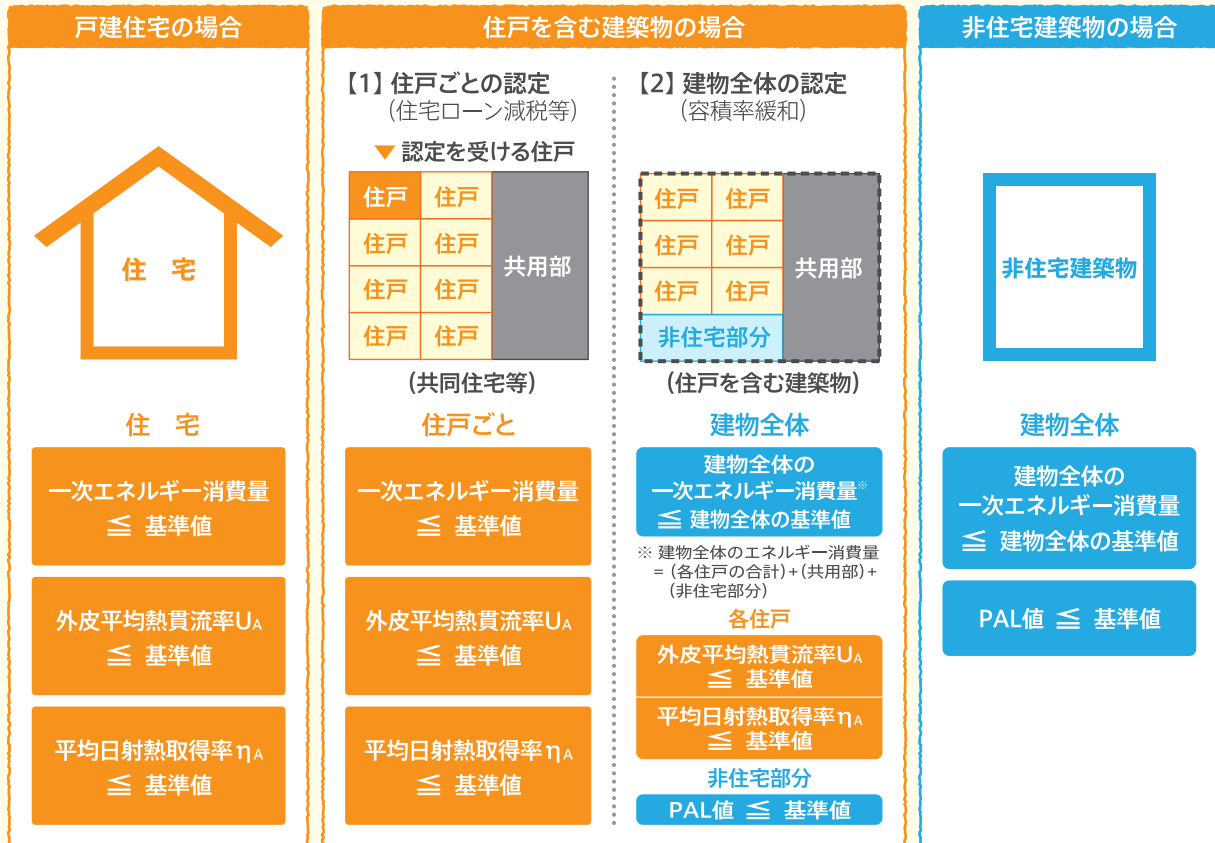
戸建住宅の場合

住　宅

住　宅

一次エネルギー消費量 $\leqq$ 基準値

外皮平均熱貫流率$U_A$ $\leqq$ 基準値

平均日射熱取得率$\eta_A$ $\leqq$ 基準値

住戸を含む建築物の場合

【1】住戸ごとの認定
（住宅ローン減税等）

▼認定を受ける住戸

| 住戸 | 住戸 | 共用部 |
|---|---|---|
| 住戸 | 住戸 | |
| 住戸 | 住戸 | |
| 住戸 | 住戸 | |

（共同住宅等）

住戸ごと

一次エネルギー消費量 $\leqq$ 基準値

外皮平均熱貫流率$U_A$ $\leqq$ 基準値

平均日射熱取得率$\eta_A$ $\leqq$ 基準値

【2】建物全体の認定
（容積率緩和）

| 住戸 | 住戸 | 共用部 |
|---|---|---|
| 住戸 | 住戸 | |
| 住戸 | 住戸 | |
| 非住宅部分 | | |

（住戸を含む建築物）

建物全体

建物全体の一次エネルギー消費量※ $\leqq$ 建物全体の基準値

※ 建物全体のエネルギー消費量 ＝（各住戸の合計）＋（共用部）＋（非住宅部分）

各住戸

外皮平均熱貫流率$U_A$ $\leqq$ 基準値

平均日射熱取得率$\eta_A$ $\leqq$ 基準値

非住宅部分

PAL値 $\leqq$ 基準値

非住宅建築物の場合

非住宅建築物

建物全体

建物全体の一次エネルギー消費量 $\leqq$ 建物全体の基準値

PAL値 $\leqq$ 基準値